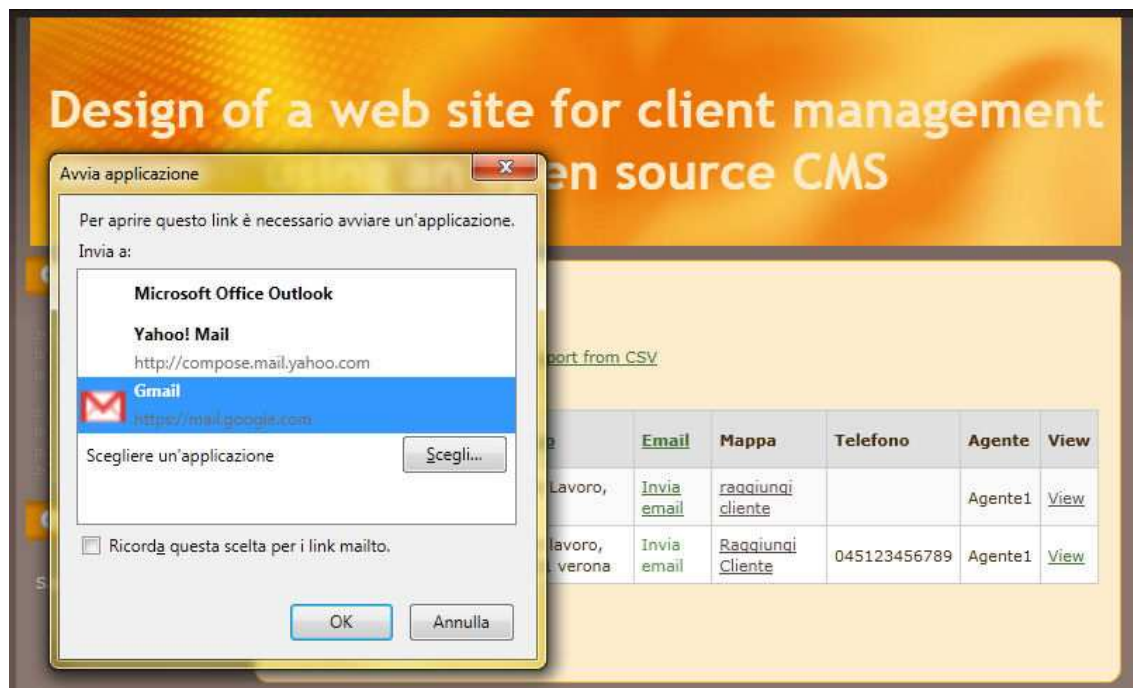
Design of a web site for client management
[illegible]en source CMS

Avvia applicazione

Per aprire questo link è necessario avviare un'applicazione.

Invia a:

Microsoft Office Outlook

Yahoo! Mail
http://compose.mail.yahoo.com

Gmail
https://mail.google.com

Scegliere un'applicazione

Scegli...

Ricorda questa scelta per i link mailto.

OK

Annulla

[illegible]port from CSV

| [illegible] | Email | Mappa | Telefono | Agente | View |
|---|---|---|---|---|---|
| Lavoro, | Invia email | raggiungi cliente | | Agente1 | View |
| lavoro, verona | Invia email | Raggiungi Cliente | 045123456789 | Agente1 | View |